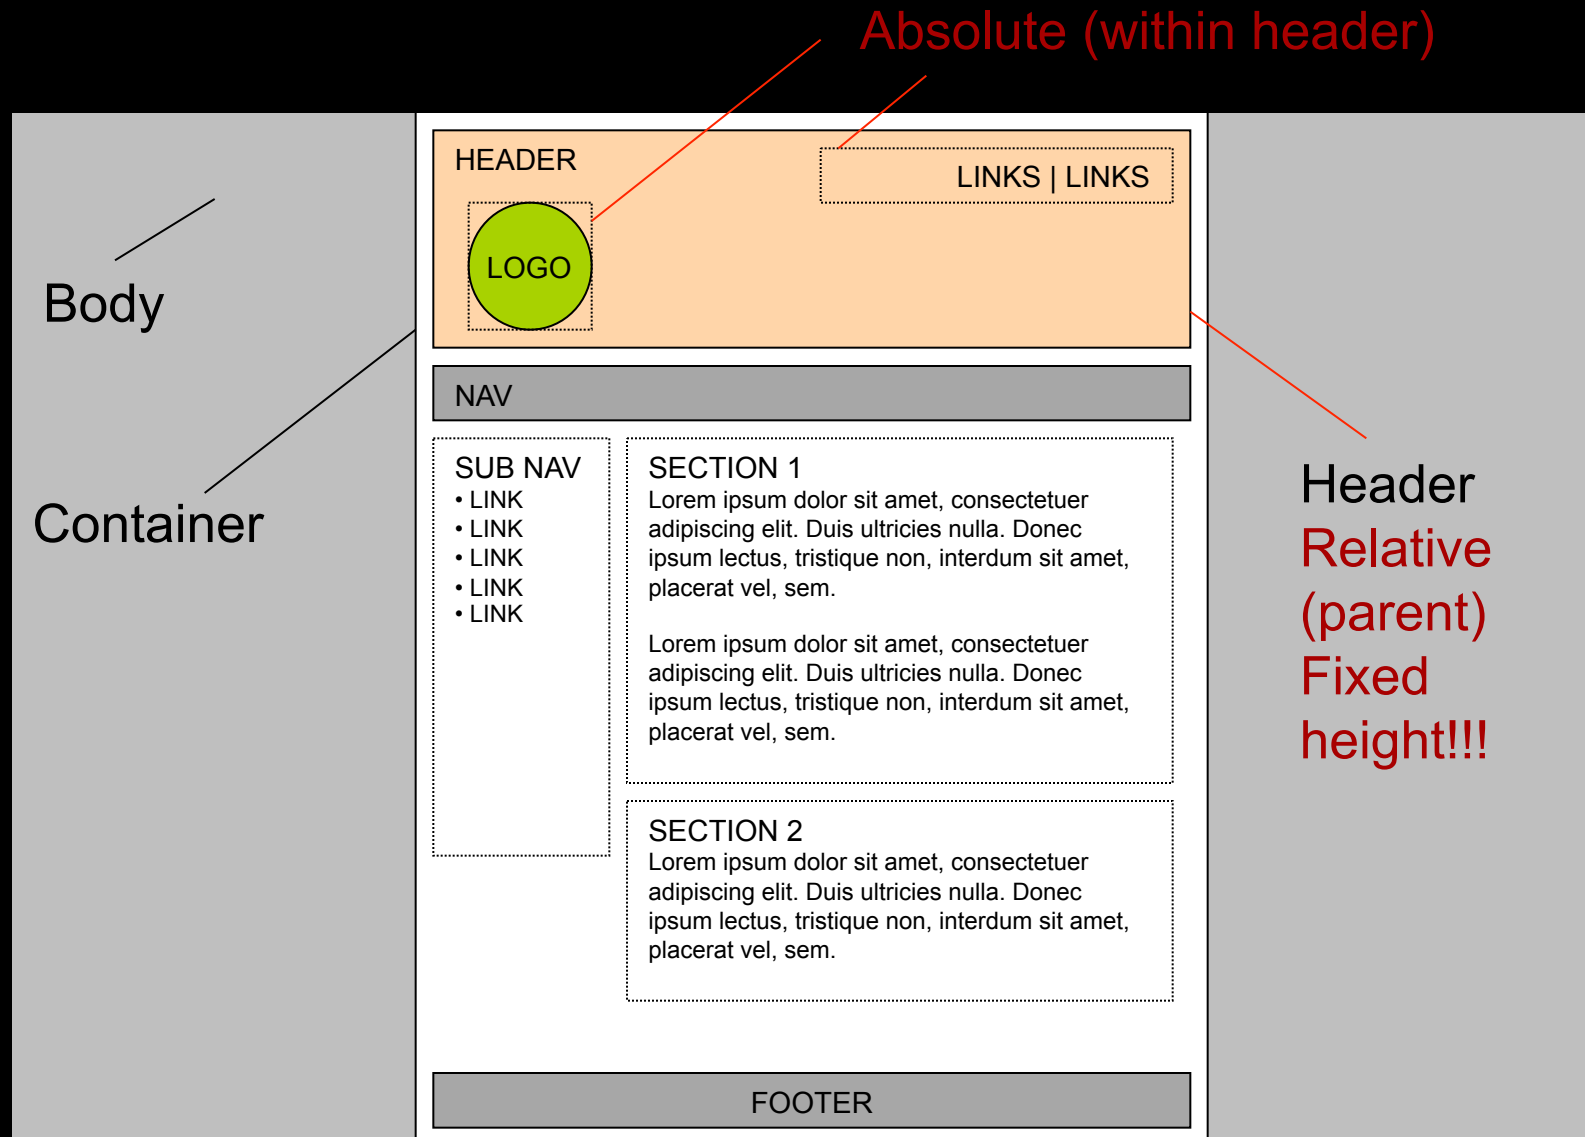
Absolute (within header)

HEADER

LINKS | LINKS

LOGO

Body

NAV

Container

SUB NAV
• LINK
• LINK
• LINK
• LINK
• LINK

SECTION 1
Lorem ipsum dolor sit amet, consectetuer adipiscing elit. Duis ultricies nulla. Donec ipsum lectus, tristique non, interdum sit amet, placerat vel, sem.

Lorem ipsum dolor sit amet, consectetuer adipiscing elit. Duis ultricies nulla. Donec ipsum lectus, tristique non, interdum sit amet, placerat vel, sem.

Header
Relative
(parent)
Fixed
height!!!

SECTION 2
Lorem ipsum dolor sit amet, consectetuer adipiscing elit. Duis ultricies nulla. Donec ipsum lectus, tristique non, interdum sit amet, placerat vel, sem.

FOOTER